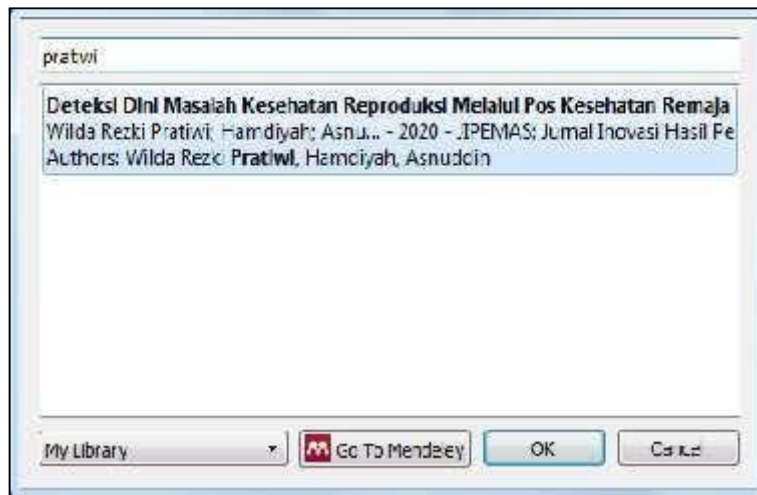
pratwi

**Deteksi Dini Masalah Kesehatan Reproduksi Melalui Pos Kesehatan Remaja**
Wilda Rezki Pratiwi; Hamdiyah; Asnu... - 2020 - JPEMAS: Jurnal Inovasi Hasil Pe
Authors: Wilda Rezki **Pratiwi**, Hamdiyah, Asnuddin

My Library

Go To Mendeley

OK

Cancel